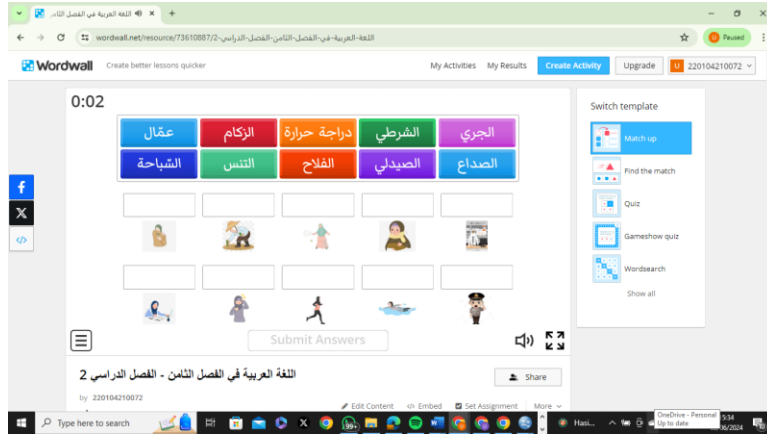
اللغة العربية في الفصل الثا... ×  +

wordwall.net/resource/73610887/2-اللغة-العربية-في-الفصل-الثامن-الفصل-الدراسي

Paused

Wordwall  Create better lessons quicker

My Activities  My Results  Create Activity  Upgrade  220104210072

0:02

عمّال | الزكام | دراجة حرارة | الشرطي | الجري
الشباحة | التنس | الفلاح | الصيدلي | الصداع

Submit Answers

اللغة العربية في الفصل الثامن - الفصل الدراسي 2

by 220104210072

Share

Edit Content  Embed  Set Assignment  More

Switch template

Match up

Find the match

Quiz

Gameshow quiz

Wordsearch

Show all

Type here to search

OneDrive - Personal
Up to date

5:34
06/2024